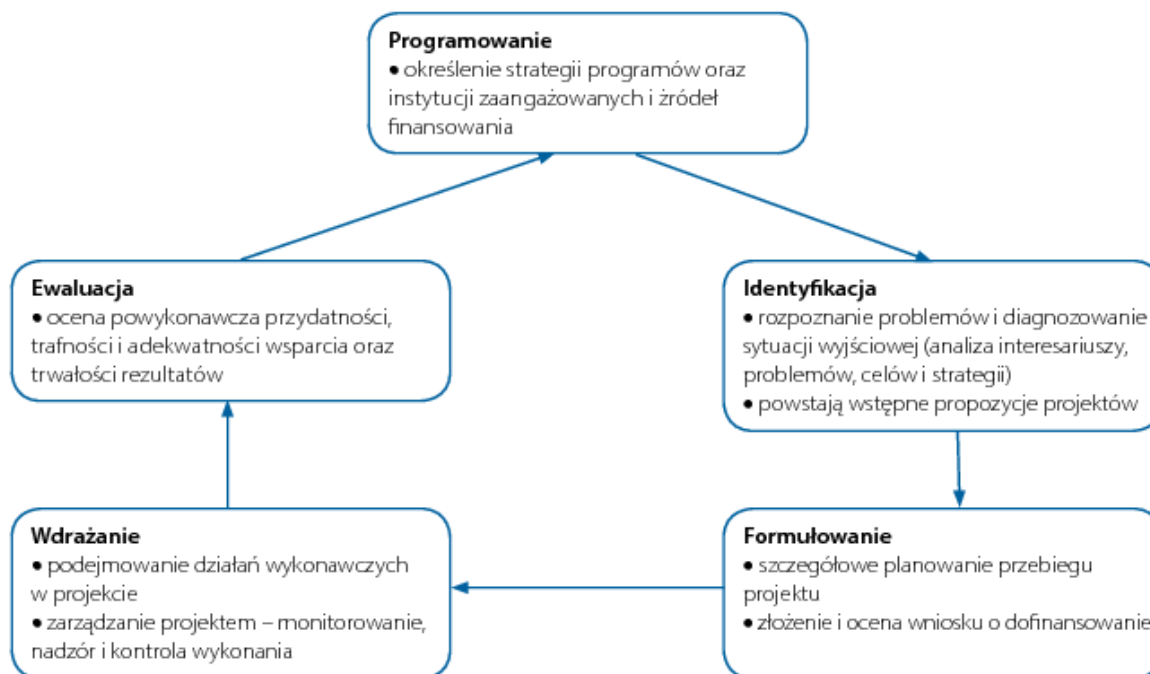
**Programowanie**
• określenie strategii programów oraz instytucji zaangażowanych i źródeł finansowania

**Identyfikacja**
• rozpoznanie problemów i diagnozowanie sytuacji wyjściowej (analiza interesariuszy, problemów, celów i strategii)
• powstają wstępne propozycje projektów

**Formułowanie**
• szczegółowe planowanie przebiegu projektu
• złożenie i ocena wniosku o dofinansowanie

**Wdrażanie**
• podejmowanie działań wykonawczych w projekcie
• zarządzanie projektem – monitorowanie, nadzór i kontrola wykonania

**Ewaluacja**
• ocena powykonawcza przydatności, trafności i adekwatności wsparcia oraz trwałości rezultatów